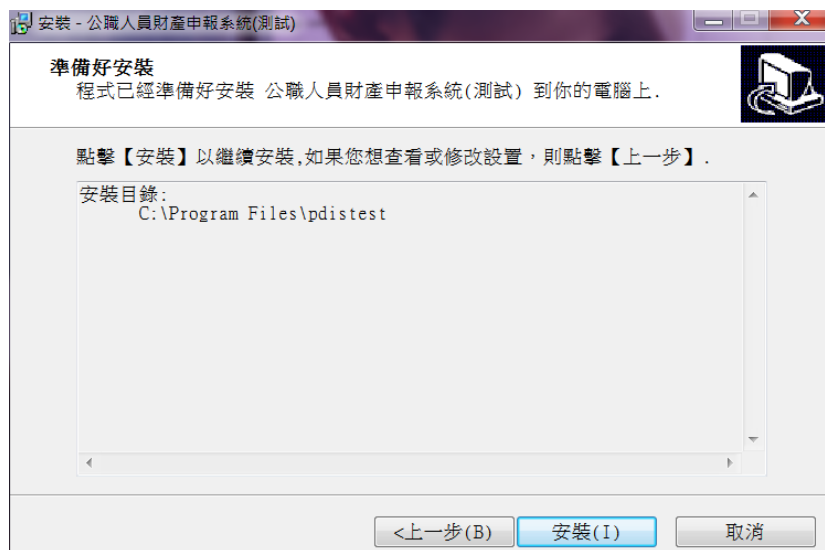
安裝 - 公職人員財產申報系統(測試)

準備好安裝
程式已經準備好安裝 公職人員財產申報系統(測試) 到你的電腦上.

點擊【安裝】以繼續安裝,如果您想查看或修改設置，則點擊【上一步】.

安裝目錄:
C:\Program Files\pdistest

<上一步(B)
安裝(I)
取消